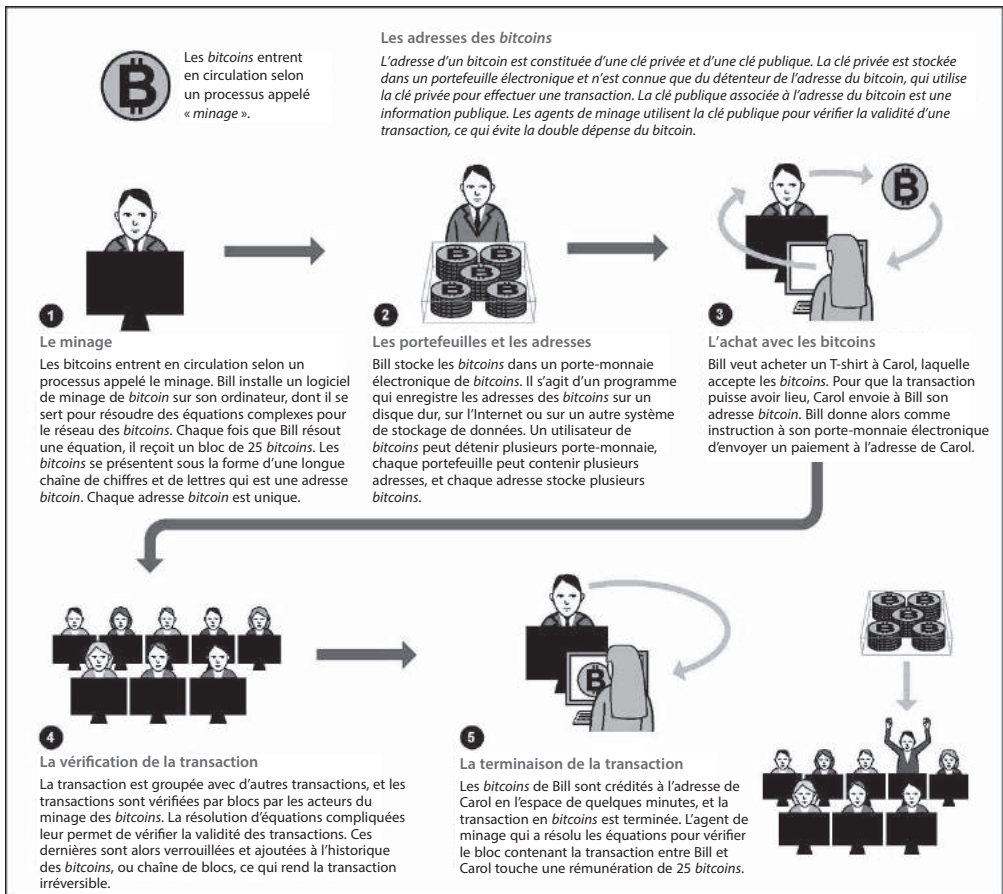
Les *bitcoins* entrent en circulation selon un processus appelé « *minage* ».

**Les adresses des *bitcoins***

*L'adresse d'un bitcoin est constituée d'une clé privée et d'une clé publique. La clé privée est stockée dans un portefeuille électronique et n'est connue que du détenteur de l'adresse du bitcoin, qui utilise la clé privée pour effectuer une transaction. La clé publique associée à l'adresse du bitcoin est une information publique. Les agents de minage utilisent la clé publique pour vérifier la validité d'une transaction, ce qui évite la double dépense du bitcoin.*

1

**Le minage**

Les bitcoins entrent en circulation selon un processus appelé le minage. Bill installe un logiciel de minage de *bitcoin* sur son ordinateur, dont il se sert pour résoudre des équations complexes pour le réseau des *bitcoins*. Chaque fois que Bill résout une équation, il reçoit un bloc de 25 *bitcoins*. Les *bitcoins* se présentent sous la forme d'une longue chaîne de chiffres et de lettres qui est une adresse *bitcoin*. Chaque adresse *bitcoin* est unique.

2

**Les portefeuilles et les adresses**

Bill stocke les *bitcoins* dans un porte-monnaie électronique de *bitcoins*. Il s'agit d'un programme qui enregistre les adresses des *bitcoins* sur un disque dur, sur l'Internet ou sur un autre système de stockage de données. Un utilisateur de *bitcoins* peut détenir plusieurs porte-monnaie, chaque portefeuille peut contenir plusieurs adresses, et chaque adresse stocke plusieurs *bitcoins*.

3

**L'achat avec les bitcoins**

Bill veut acheter un T-shirt à Carol, laquelle accepte les *bitcoins*. Pour que la transaction puisse avoir lieu, Carol envoie à Bill son adresse *bitcoin*. Bill donne alors comme instruction à son porte-monnaie électronique d'envoyer un paiement à l'adresse de Carol.

4

**La vérification de la transaction**

La transaction est groupée avec d'autres transactions, et les transactions sont vérifiées par blocs par les acteurs du minage des *bitcoins*. La résolution d'équations compliquées leur permet de vérifier la validité des transactions. Ces dernières sont alors verrouillées et ajoutées à l'historique des *bitcoins*, ou chaîne de blocs, ce qui rend la transaction irréversible.

5

**La terminaison de la transaction**

Les *bitcoins* de Bill sont crédités à l'adresse de Carol en l'espace de quelques minutes, et la transaction en *bitcoins* est terminée. L'agent de minage qui a résolu les équations pour vérifier le bloc contenant la transaction entre Bill et Carol touche une rémunération de 25 *bitcoins*.